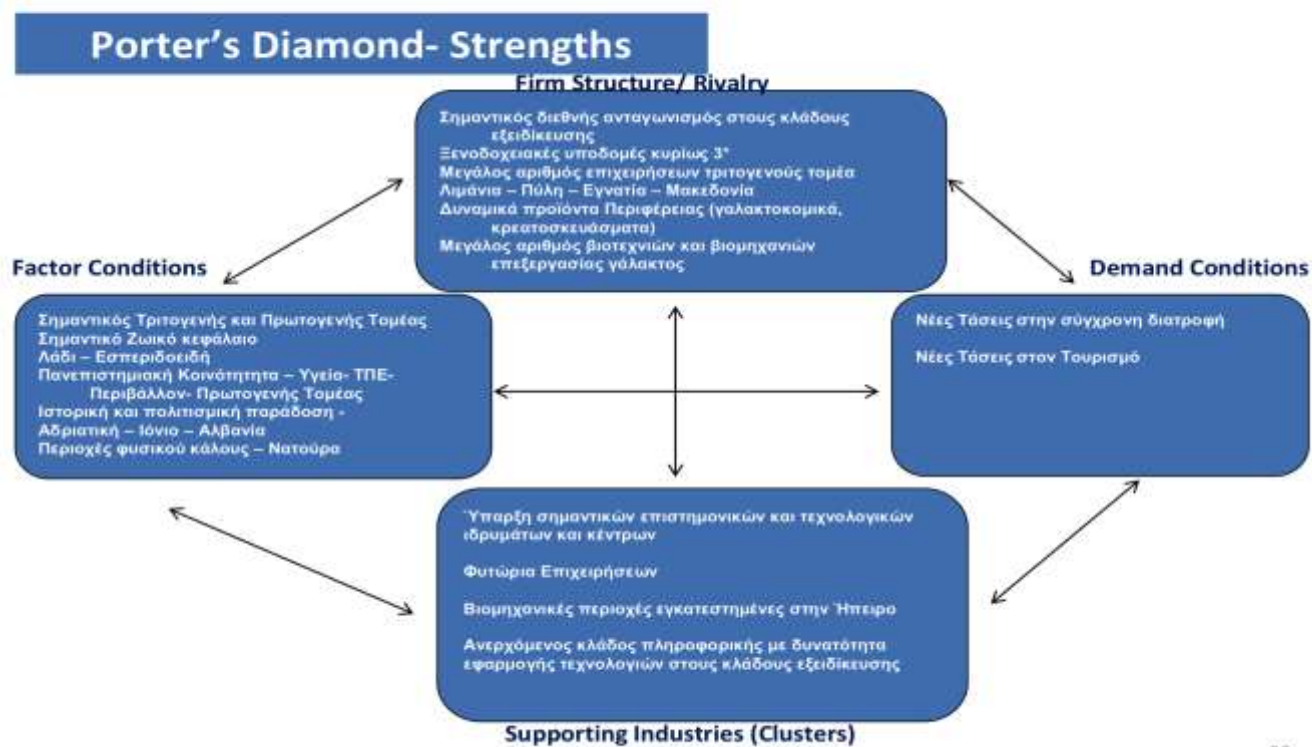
Porter's Diamond- Strengths

Firm Structure/ Rivalry

Σημαντικός διεθνής ανταγωνισμός στους κλάδους εξειδίκευσης
Ξενοδοχειακές υποδομές κυρίως 3*
Μεγάλος αριθμός επιχειρήσεων τριτογενούς τομέα
Λιμάνια – Πύλη – Εγνατία – Μακεδονία
Δυναμικά προϊόντα Περιφέρειας (γαλακτοκομικά, κρεατοσκευάσματα)
Μεγάλος αριθμός βιοτεχνιών και βιομηχανιών επεξεργασίας γάλακτος

Factor Conditions

Σημαντικός Τριτογενής και Πρωτογενής Τομέας
Σημαντικό Ζωικό κεφάλαιο
Λάδι – Εσπεριδοειδή
Πανεπιστημιακή Κοινότητητα – Υγεία- ΤΠΕ- Περιβάλλον- Πρωτογενής Τομέας
Ιστορική και πολιτισμική παράδοση - Αδριατική – Ιόνιο – Αλβανία
Περιοχές φυσικού κάλους – Νατούρα

Demand Conditions

Νέες Τάσεις στην σύγχρονη διατροφή

Νέες Τάσεις στον Τουρισμό

Ύπαρξη σημαντικών επιστημονικών και τεχνολογικών ιδρυμάτων και κέντρων

Φυτώρια Επιχειρήσεων

Βιομηχανικές περιοχές εγκατεστημένες στην Ήπειρο

Ανερχόμενος κλάδος πληροφορικής με δυνατότητα εφαρμογής τεχνολογιών στους κλάδους εξειδίκευσης

Supporting Industries (Clusters)